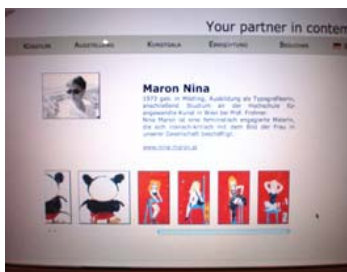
Your partner in conte

KONTAKT AUSSTELLUNG KUNSTGALA EINRICHTUNG BOOKING

Maron Nina

1973 geb. in Mistling, Ausbildung als Typografierin, anschließend Studium an der Hochschule für angewandte Kunst in Wien bei Prof. Frohner. Nina Maron ist eine feministisch engagierte Malerin, die sich mensch-kritisch mit dem Bild der Frau in unserer Gesellschaft beschäftigt.

www.nina-maron.at